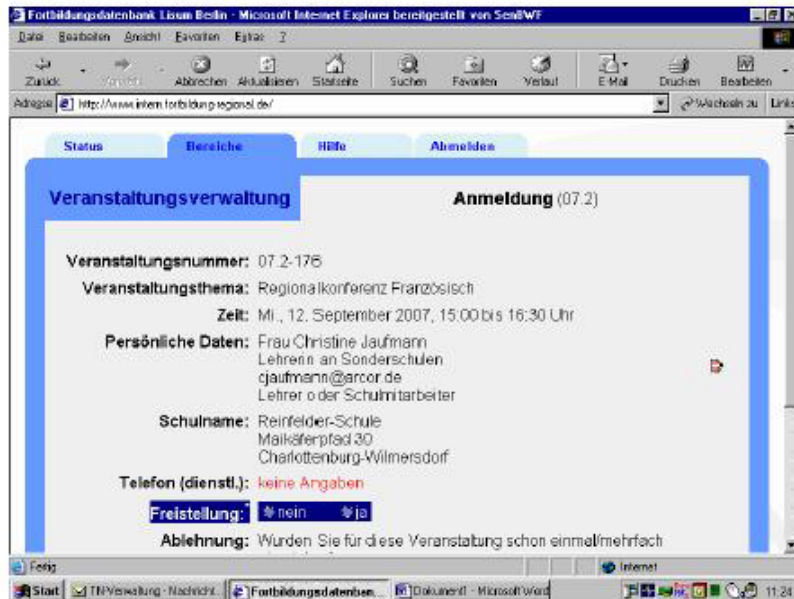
Fortbildungsdatenbank Lisum Berlin - Microsoft Internet Explorer bereitgestellt von SenBWF

Datei Bearbeiten Ansicht Favoriten Extras ?

Zurück Vorwärts Abbrechen Aktualisieren Startseite Suchen Favoriten Verlauf E-Mail Drucken Bearbeiten

Adresse http://www.intern.fortbildung-regional.de/ Wechseln zu Links

Status Bereiche Hilfe Abmelden

Veranstaltungsverwaltung

Anmeldung (07.2)

Veranstaltungsnummer: 07.2-176

Veranstaltungsthema: Regionalkonferenz Französisch

Zeit: Mi., 12. September 2007, 15:00 bis 16:30 Uhr

Persönliche Daten: Frau Christine Jaufmann
Lehrerin an Sonderschulen
cjaufmann@arcor.de
Lehrer oder Schulmitarbeiter

Schulname: Reinfelder-Schule
Maikäferpfad 30
Charlottenburg-Wilmersdorf

Telefon (dienstl.): keine Angaben

Freistellung: nein ja

Ablehnung: Wurden Sie für diese Veranstaltung schon einmal/mehrfach

Fertig Internet

Start TN-Verwaltung - Nachricht... Fortbildungsdatenban... Dokument1 - Microsoft Word 11:24